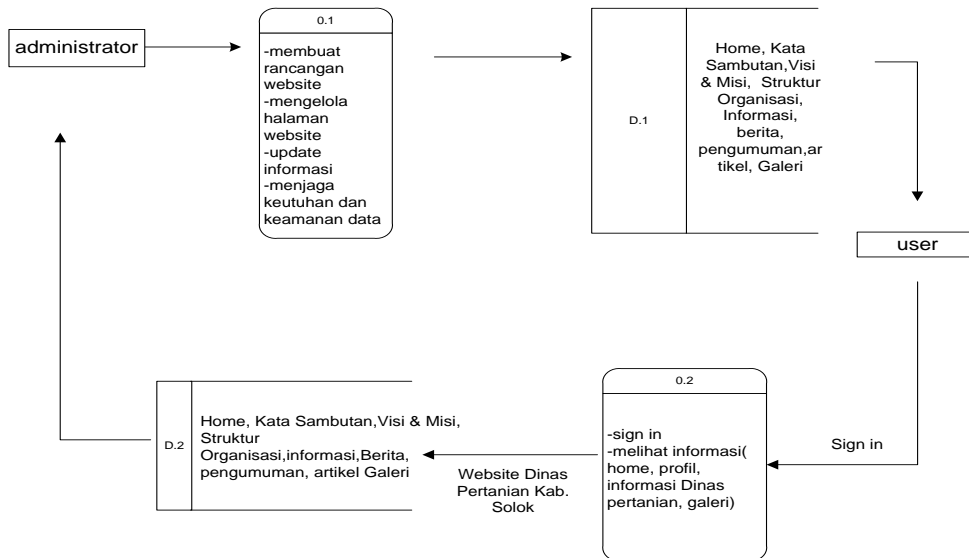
administrator

0.1

-membuat rancangan website
-mengelola halaman website
-update informasi
-menjaga keutuhan dan keamanan data

D.1

Home, Kata Sambutan,Visi & Misi, Struktur Organisasi, Informasi, berita, pengumuman,artikel, Galeri

user

Sign in

0.2

-sign in
-melihat informasi( home, profil, informasi Dinas pertanian, galeri)

Website Dinas Pertanian Kab. Solok

D.2

Home, Kata Sambutan,Visi & Misi, Struktur Organisasi,informasi,Berita, pengumuman, artikel Galeri